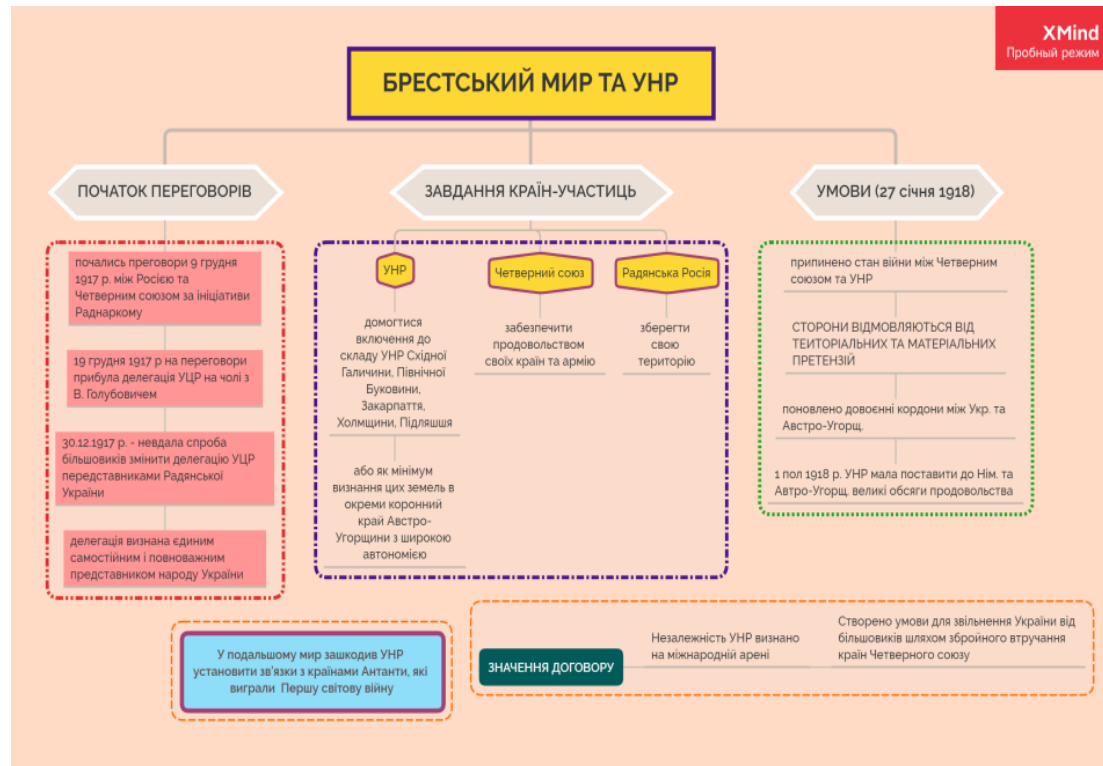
XMind
Пробный режим

БРЕСТСЬКИЙ МИР ТА УНР

ПОЧАТОК ПЕРЕГОВОРІВ

почались прегловори 9 грудня 1917 р. між Росією та Четверним союзом за ініціативи Раднаркому

19 грудня 1917 р на переговори прибула делегація УЦР на чолі з В. Голубовичем

30.12.1917 р. - невдала спроба більшовиків змінити делегацію УЦР представниками Радянської України

делегація визнана єдиним самостійним і повноважним представником народу України

ЗАВДАННЯ КРАЇН-УЧАСТИЦЬ

УНР

домогтися включення до складу УНР Східної Галичини, Північної Буковини, Закарпаття, Холмщини, Підляшшя

або як мінімум визнання цих земель в окремі коронний край Австро-Угорщини з широкою автономією

Четверний союз

забезпечити продовольством своїх країн та армію

Радянська Росія

зберегти свою територію

УМОВИ (27 січня 1918)

припинено стан війни між Четверним союзом та УНР

СТОРОНИ ВІДМОВЛЯЮТЬСЯ ВІД ТЕИТОРІАЛЬНИХ ТА МАТЕРІАЛЬНИХ ПРЕТЕНЗІЙ

поновлено довоєнні кордони між Укр. та Австро-Угорщ.

1 пол 1918 р. УНР мала поставити до Нім. та Автро-Угорщ. великі обсяги продовольства

У подальшому мир зашкодив УНР установити зв'язки з країнами Антанти, які виграли Першу світову війну

ЗНАЧЕННЯ ДОГОВОРУ

Незалежність УНР визнано на міжнародній арені

Створено умови для звільнення України від більшовиків шляхом збройного втручання країн Четверного союзу